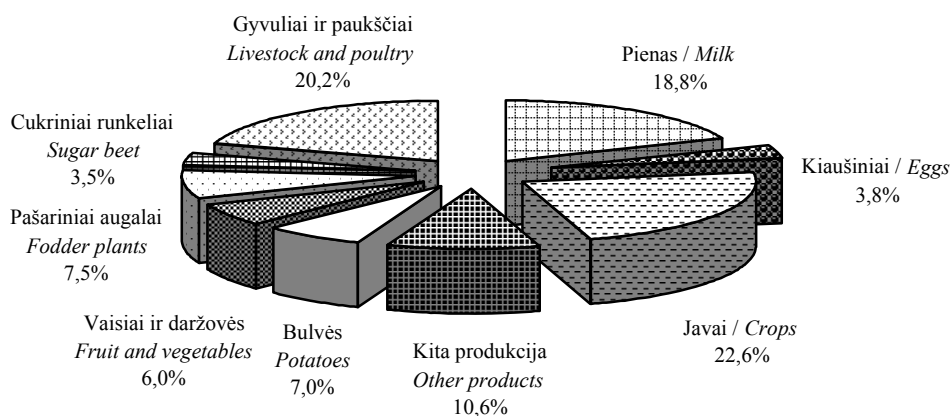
Gyvuliai ir paukščiai
Livestock and poultry
20,2%

Pienas / Milk
18,8%

Kiaušiniai / Eggs
3,8%

Cukriniai runkeliai
Sugar beet
3,5%

Pašariniai augalai
Fodder plants
7,5%

Vaisiai ir daržovės
Fruit and vegetables
6,0%

Bulvės
Potatoes
7,0%

Kita produkcija
Other products
10,6%

Javai / Crops
22,6%